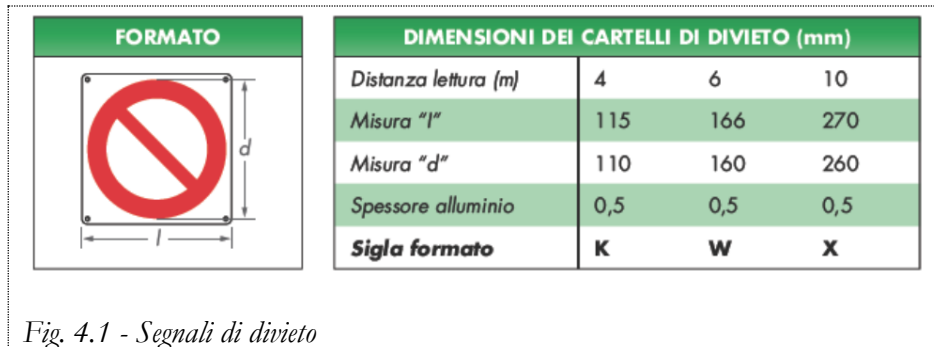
FORMATO

d

l

| DIMENSIONI DEI CARTELLI DI DIVIETO (mm) | | | |
|---|---|---|---|
| Distanza lettura (m) | 4 | 6 | 10 |
| Misura "l" | 115 | 166 | 270 |
| Misura "d" | 110 | 160 | 260 |
| Spessore alluminio | 0,5 | 0,5 | 0,5 |
| Sigla formato | K | W | X |

Fig. 4.1 - Segnali di divieto